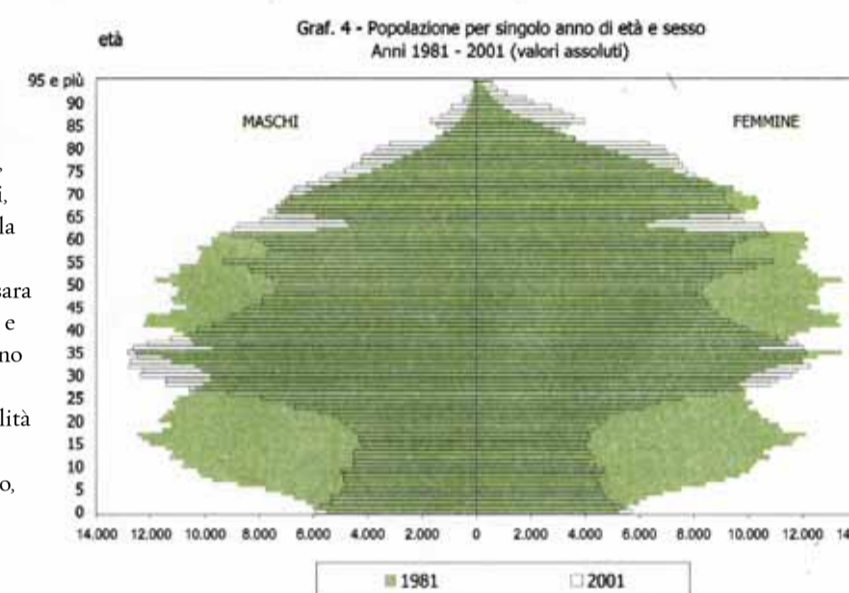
Graf. 4 - Popolazione per singolo anno di età e sesso
Anni 1981 - 2001 (valori assoluti)

età

95 e più
90
85
80
75
70
65
60
55
50
45
40
35
30
25
20
15
10
5
0

MASCHI

FEMMINE

14.000 12.000 10.000 8.000 6.000 4.000 2.000 0 2.000 4.000 6.000 8.000 10.000 12.000 14

1981
2001

i,
la

sara
e
no

lità

o,